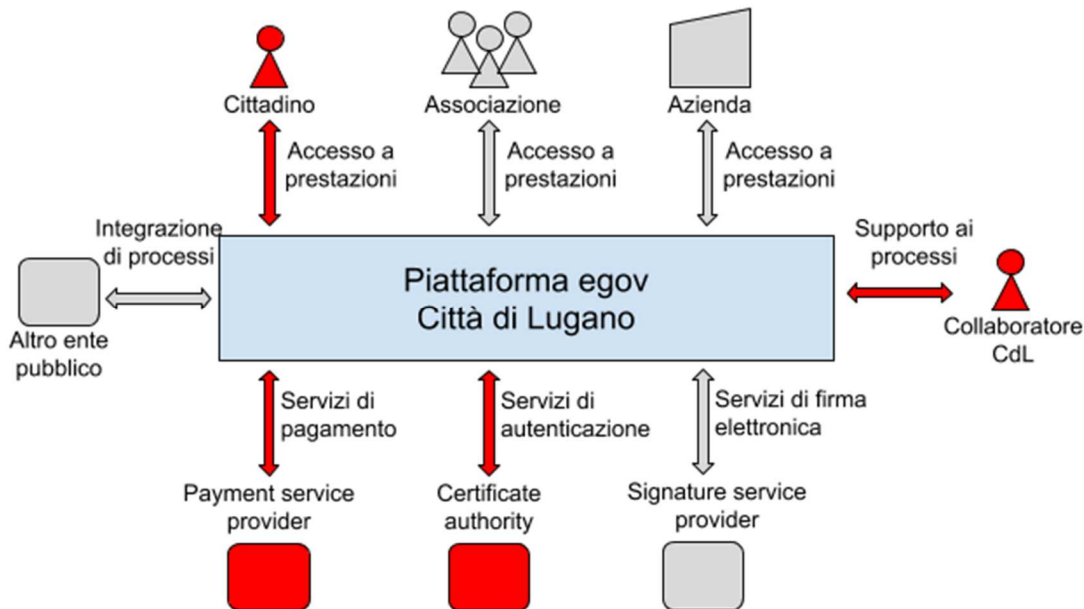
Cittadino

Associazione

Azienda

Accesso a prestazioni

Accesso a prestazioni

Accesso a prestazioni

Integrazione di processi

Piattaforma egov Città di Lugano

Supporto ai processi

Altro ente pubblico

Collaboratore CdL

Servizi di pagamento

Servizi di autenticazione

Servizi di firma elettronica

Payment service provider

Certificate authority

Signature service provider